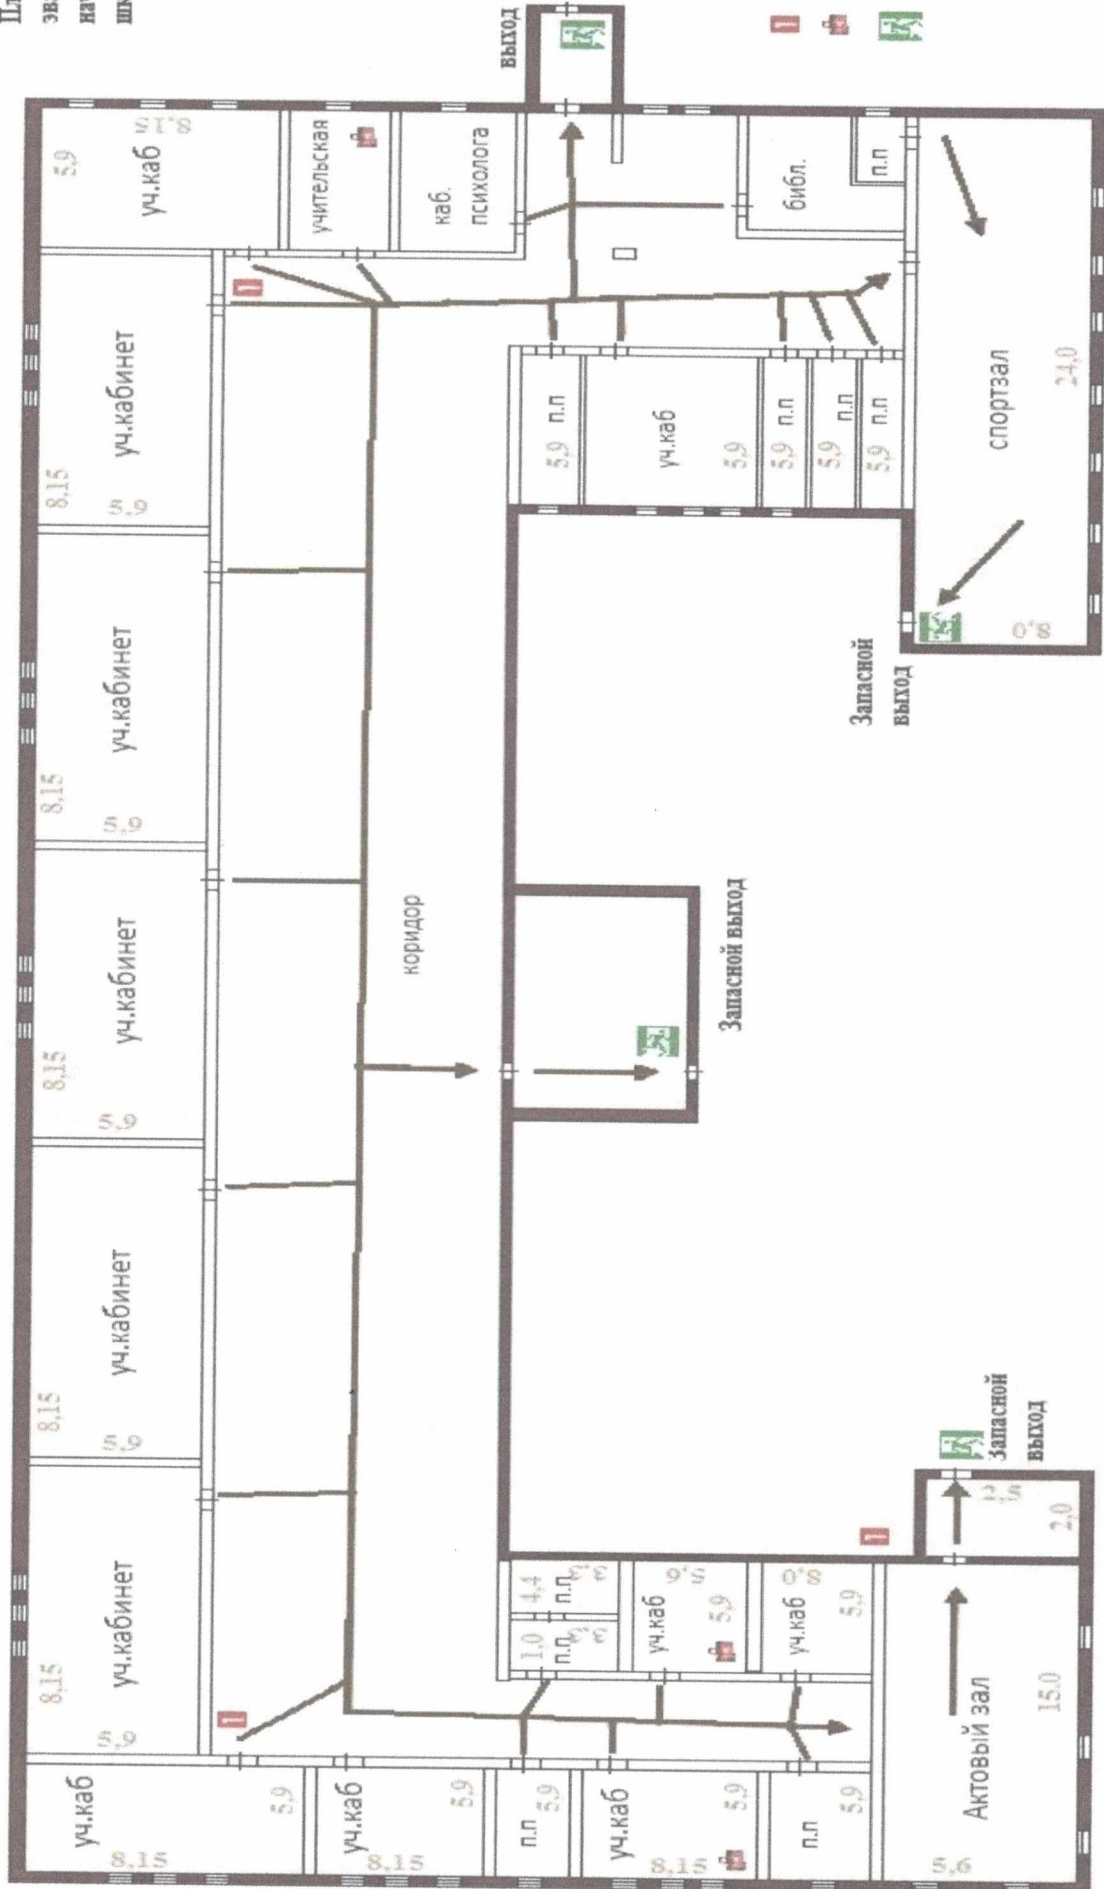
Пл
зв
ни
ш

выход

уч.каб
5,9
8,15
учительская
каб. психолога
библ.
п.п

уч.кабинет
8,15
5,9
п.п
5,9
уч.каб
5,9
п.п
5,9
п.п
5,9
п.п
5,9
спортзал
24,0
8,0
Запасной выход

уч.кабинет
8,15
5,9

уч.кабинет
8,15
5,9
коридор
Запасной выход

уч.кабинет
8,15
5,9

уч.кабинет
8,15
5,9
4,4
п.п
1,0
п.п
уч.каб
5,9
уч.каб
8,0
5,9
Запасной выход
2,8
2,0
Актовый зал
15,0

уч.каб
8,15
5,9
уч.каб
8,15
5,9
п.п
5,9
уч.каб
8,15
5,9
п.п
5,9
5,6